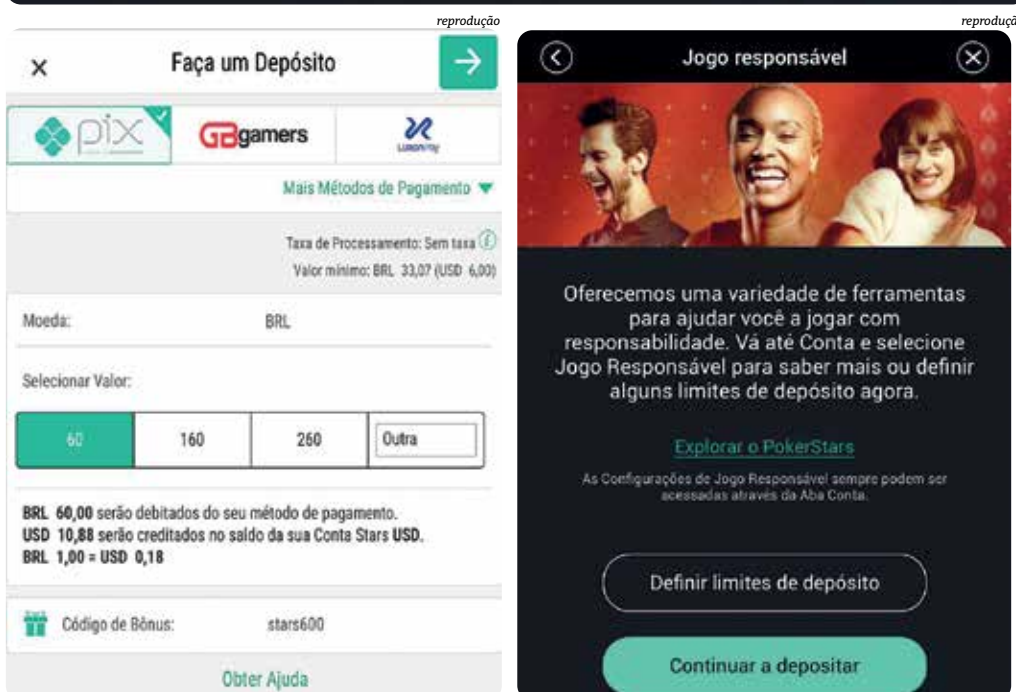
reprodução

reproduçã

Faça um Depósito

pix

GBgamers

Mais Métodos de Pagamento

Taxa de Processamento: Sem taxa

Valor mínimo: BRL 33,07 (USD 6,00)

Moeda: BRL

Selecionar Valor:

| 60 | 160 | 260 | Outra |
|---|---|---|---|

BRL 60,00 serão debitados do seu método de pagamento.
USD 10,88 serão creditados no saldo da sua Conta Stars USD.
BRL 1,00 = USD 0,18

Código de Bônus: stars600

Obter Ajuda

Jogo responsável

Oferecemos uma variedade de ferramentas para ajudar você a jogar com responsabilidade. Vá até Conta e selecione Jogo Responsável para saber mais ou definir alguns limites de depósito agora.

Explorar o PokerStars

As Configurações de Jogo Responsável sempre podem ser acessadas através da Aba Conta.

Definir limites de depósito

Continuar a depositar